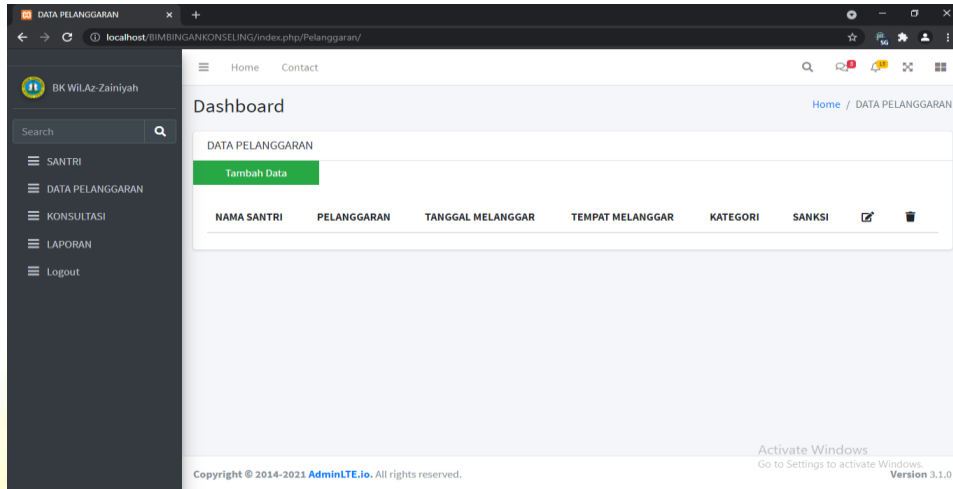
DATA PELANGGARAN ×

localhost/BIMBINGANKONSELING/index.php/Pelanggaran/

BK Wil.Az-Zainiyah

Search

SANTRI
DATA PELANGGARAN
KONSULTASI
LAPORAN
Logout

Home Contact

Dashboard

Home / DATA PELANGGARAN

DATA PELANGGARAN

Tambah Data

| NAMA SANTRI | PELANGGARAN | TANGGAL MELANGGAR | TEMPAT MELANGGAR | KATEGORI | SANKSI | | |
|---|---|---|---|---|---|---|---|

Activate Windows
Go to Settings to activate Windows.

Copyright © 2014-2021 AdminLTE.io. All rights reserved.

Version 3.1.0